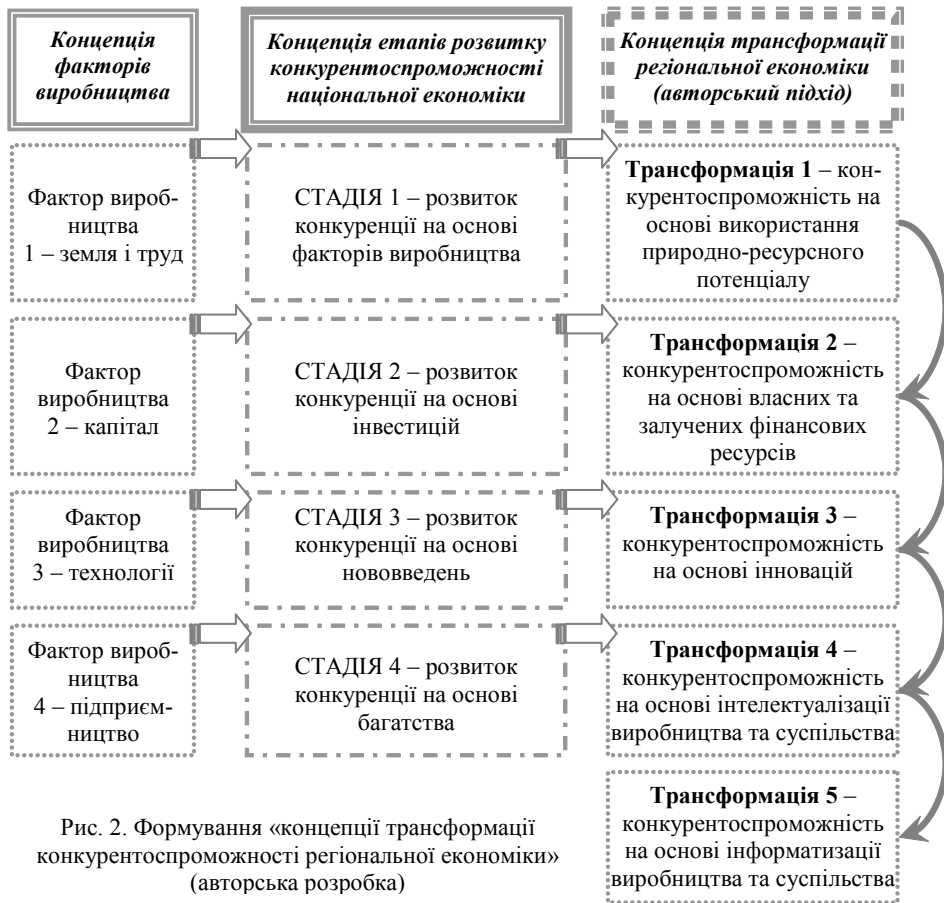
Концепція факторів виробництва

Концепція етапів розвитку конкурентоспроможності національної економіки

Концепція трансформації регіональної економіки (авторський підхід)

Фактор виробництва 1 – земля і труд

СТАДІЯ 1 – розвиток конкуренції на основі факторів виробництва

Трансформація 1 – конкурентоспроможність на основі використання природно-ресурсного потенціалу

Фактор виробництва 2 – капітал

СТАДІЯ 2 – розвиток конкуренції на основі інвестицій

Трансформація 2 – конкурентоспроможність на основі власних та залучених фінансових ресурсів

Фактор виробництва 3 – технології

СТАДІЯ 3 – розвиток конкуренції на основі нововведень

Трансформація 3 – конкурентоспроможність на основі інновацій

Фактор виробництва 4 – підприємництво

СТАДІЯ 4 – розвиток конкуренції на основі багатства

Трансформація 4 – конкурентоспроможність на основі інтелектуалізації виробництва та суспільства

Трансформація 5 – конкурентоспроможність на основі інформатизації виробництва та суспільства

Рис. 2. Формування «концепції трансформації конкурентоспроможності регіональної економіки» (авторська розробка)